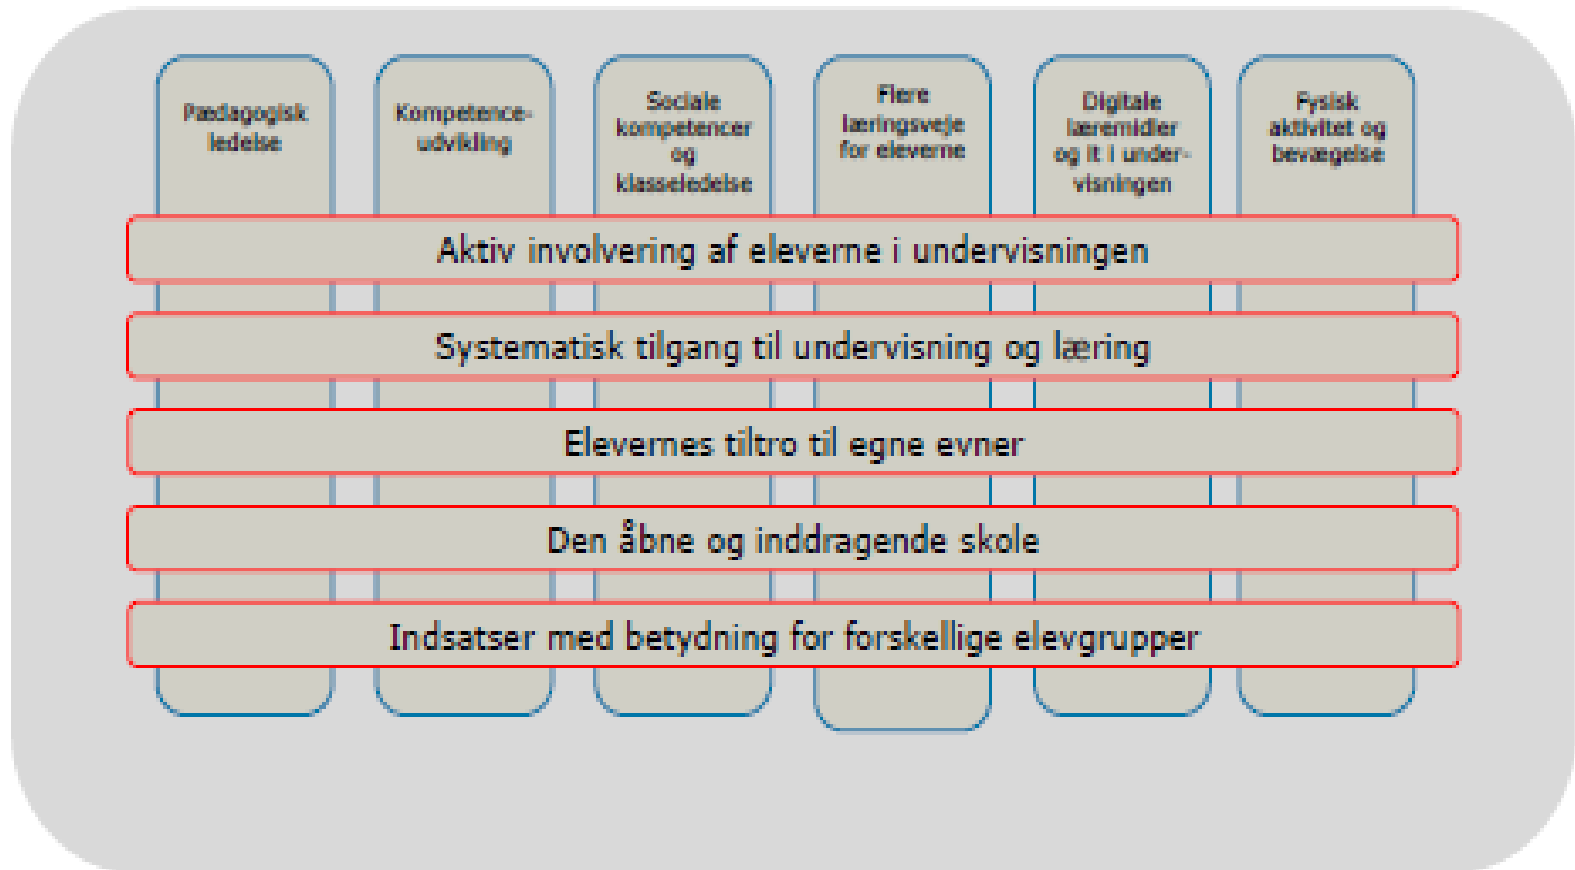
Pædagogisk ledelse

Kompetenceudvikling

Sociale kompetencer og klasseledelse

Flere læringsveje for eleverne

Digitale læremidler og it i undervisningen

Fysisk aktivitet og bevægelse

Aktiv involvering af eleverne i undervisningen

Systematisk tilgang til undervisning og læring

Elevernes tiltro til egne evner

Den åbne og inddragende skole

Indsatser med betydning for forskellige elevgrupper